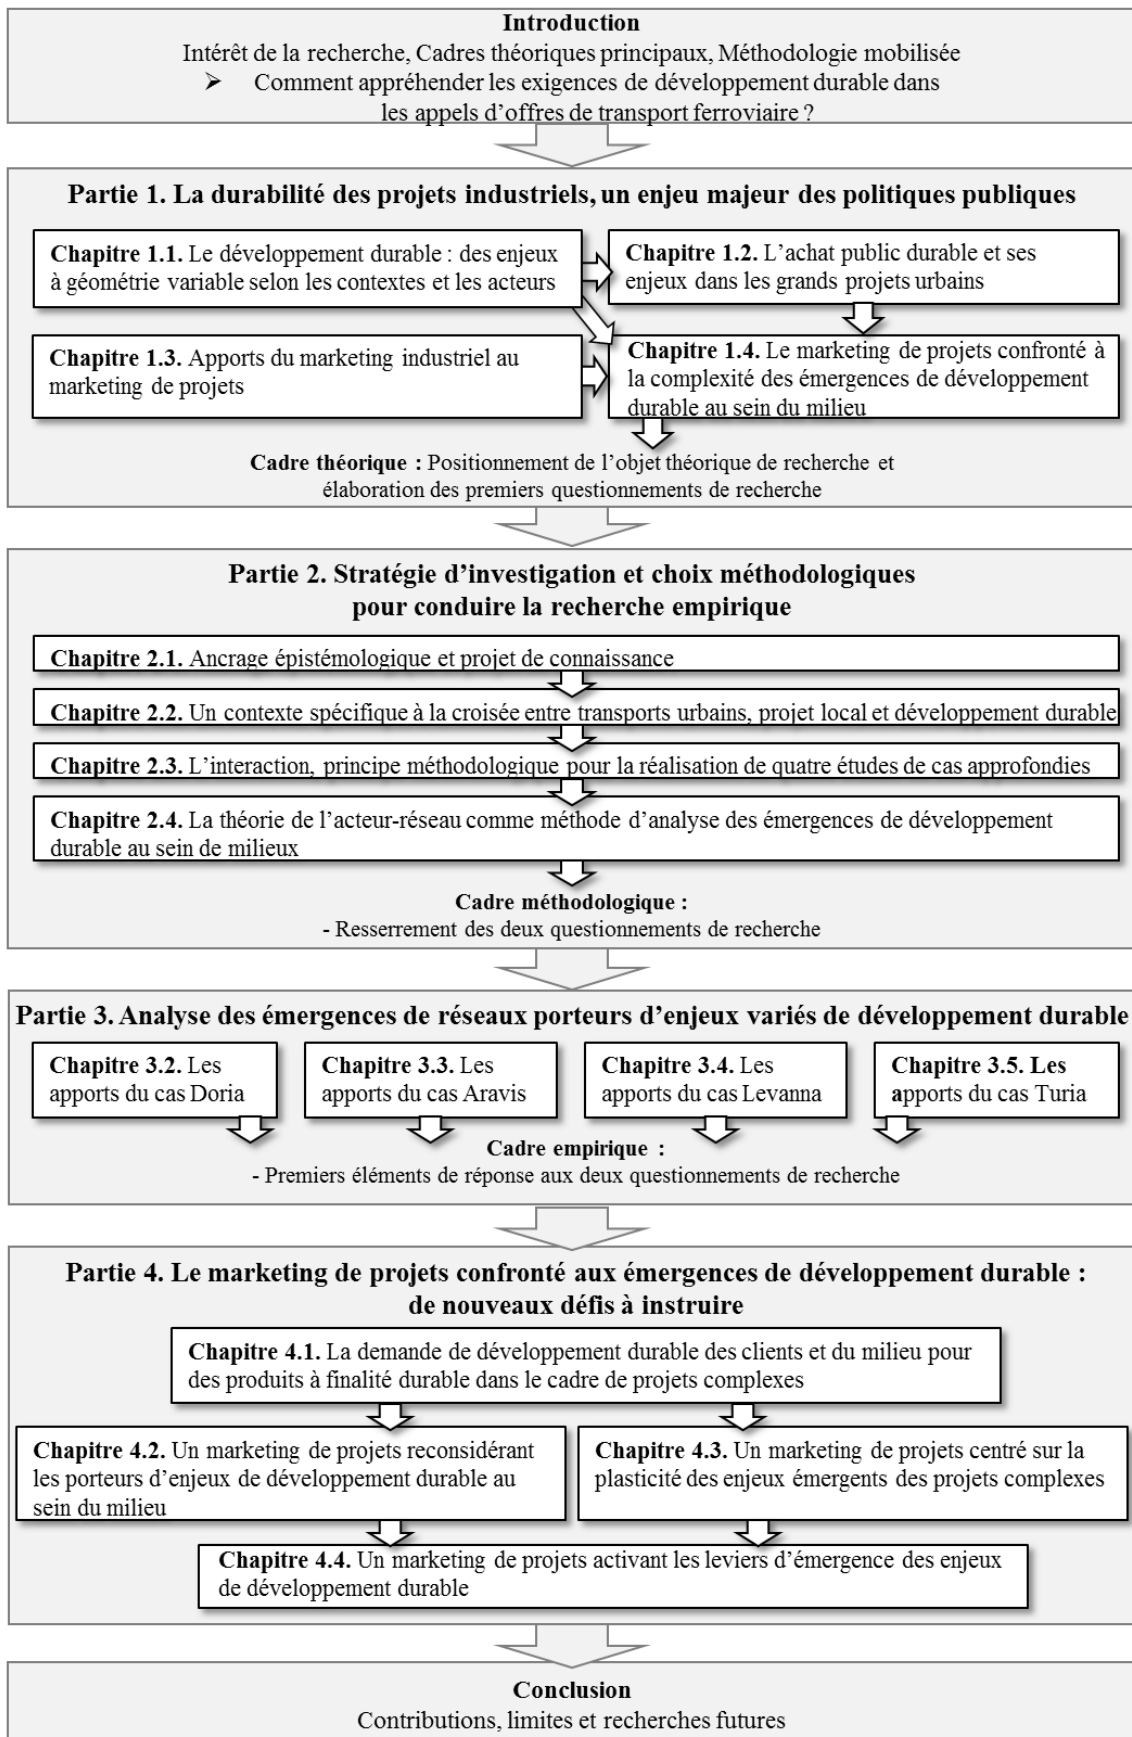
Introduction
Intérêt de la recherche, Cadres théoriques principaux, Méthodologie mobilisée
➢ Comment appréhender les exigences de développement durable dans les appels d'offres de transport ferroviaire ?

Partie 1. La durabilité des projets industriels, un enjeu majeur des politiques publiques

Chapitre 1.1. Le développement durable : des enjeux à géométrie variable selon les contextes et les acteurs

Chapitre 1.2. L'achat public durable et ses enjeux dans les grands projets urbains

Chapitre 1.3. Apports du marketing industriel au marketing de projets

Chapitre 1.4. Le marketing de projets confronté à la complexité des émergences de développement durable au sein du milieu

Cadre théorique : Positionnement de l'objet théorique de recherche et élaboration des premiers questionnements de recherche

Partie 2. Stratégie d'investigation et choix méthodologiques pour conduire la recherche empirique

Chapitre 2.1. Ancrage épistémologique et projet de connaissance

Chapitre 2.2. Un contexte spécifique à la croisée entre transports urbains, projet local et développement durable

Chapitre 2.3. L'interaction, principe méthodologique pour la réalisation de quatre études de cas approfondies

Chapitre 2.4. La théorie de l'acteur-réseau comme méthode d'analyse des émergences de développement durable au sein de milieux

Cadre méthodologique :
- Resserrement des deux questionnements de recherche

Partie 3. Analyse des émergences de réseaux porteurs d'enjeux variés de développement durable

Chapitre 3.2. Les apports du cas Doria

Chapitre 3.3. Les apports du cas Aravis

Chapitre 3.4. Les apports du cas Levanna

Chapitre 3.5. Les apports du cas Turia

Cadre empirique :
- Premiers éléments de réponse aux deux questionnements de recherche

Partie 4. Le marketing de projets confronté aux émergences de développement durable : de nouveaux défis à instruire

Chapitre 4.1. La demande de développement durable des clients et du milieu pour des produits à finalité durable dans le cadre de projets complexes

Chapitre 4.2. Un marketing de projets reconsidérant les porteurs d'enjeux de développement durable au sein du milieu

Chapitre 4.3. Un marketing de projets centré sur la plasticité des enjeux émergents des projets complexes

Chapitre 4.4. Un marketing de projets activant les leviers d'émergence des enjeux de développement durable

Conclusion
Contributions, limites et recherches futures